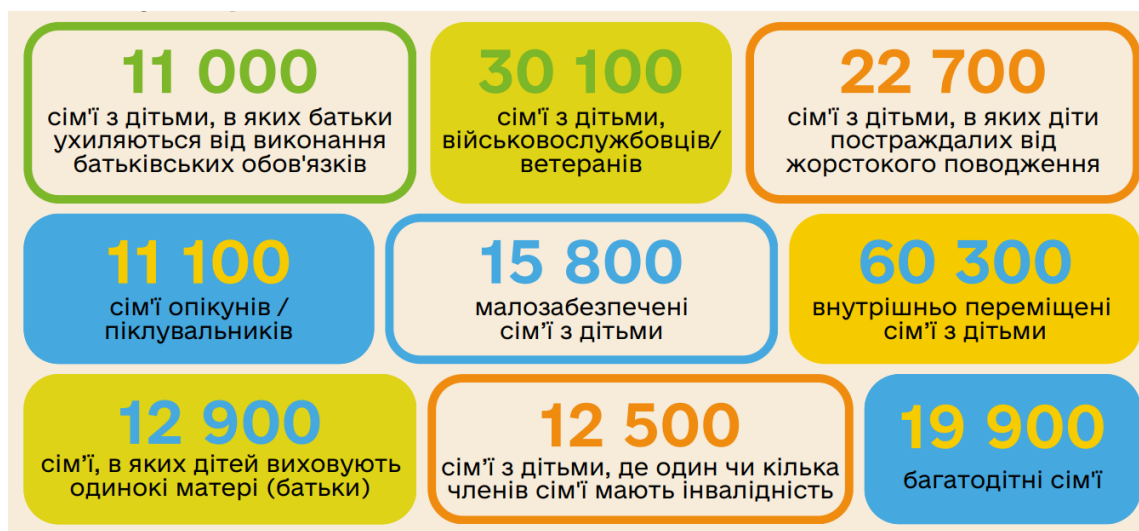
11 000
сім'ї з дітьми, в яких батьки ухиляються від виконання батьківських обов'язків

30 100
сім'ї з дітьми, військовослужбовців/ ветеранів

22 700
сім'ї з дітьми, в яких діти постраждалих від жорстокого поводження

11 100
сім'ї опікунів / піклувальників

15 800
малозабезпечені сім'ї з дітьми

60 300
внутрішньо переміщені сім'ї з дітьми

12 900
сім'ї, в яких дітей виховують одинокі матері (батьки)

12 500
сім'ї з дітьми, де один чи кілька членів сім'ї мають інвалідність

19 900
багатодітні сім'ї